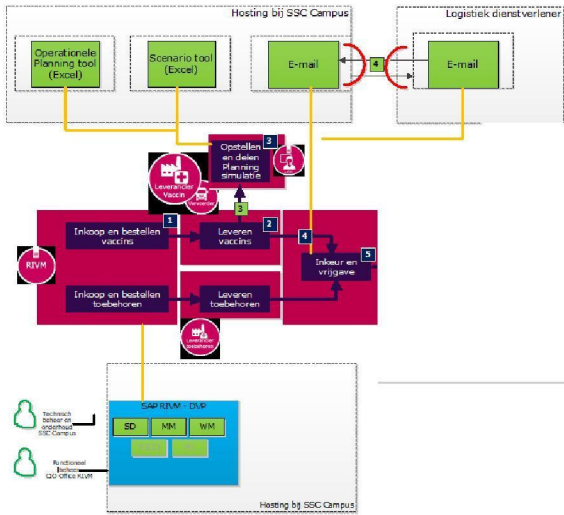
Hosting bij SSC Campus

Logistiek dienstverlener

Operationele Planning tool (Excel)

Scenario tool (Excel)

E-mail

4

E-mail

3

Opstellen en delen Planning simulatie

Leverancier Vaccin

Vervoerder

3

RIVM

1

Inkoop en bestellen vaccins

2

Leveren vaccins

4

5

Inkeur en vrijgave

Inkoop en bestellen toebehoren

Leveren toebehoren

Leverancier toebehoren

SAP RIVM - DVP

SD

MM

WM

Technisch beheer en onderhoud SSC Campus

Functioneel beheer I2O Office RIVM

Hosting bij SSC Campus